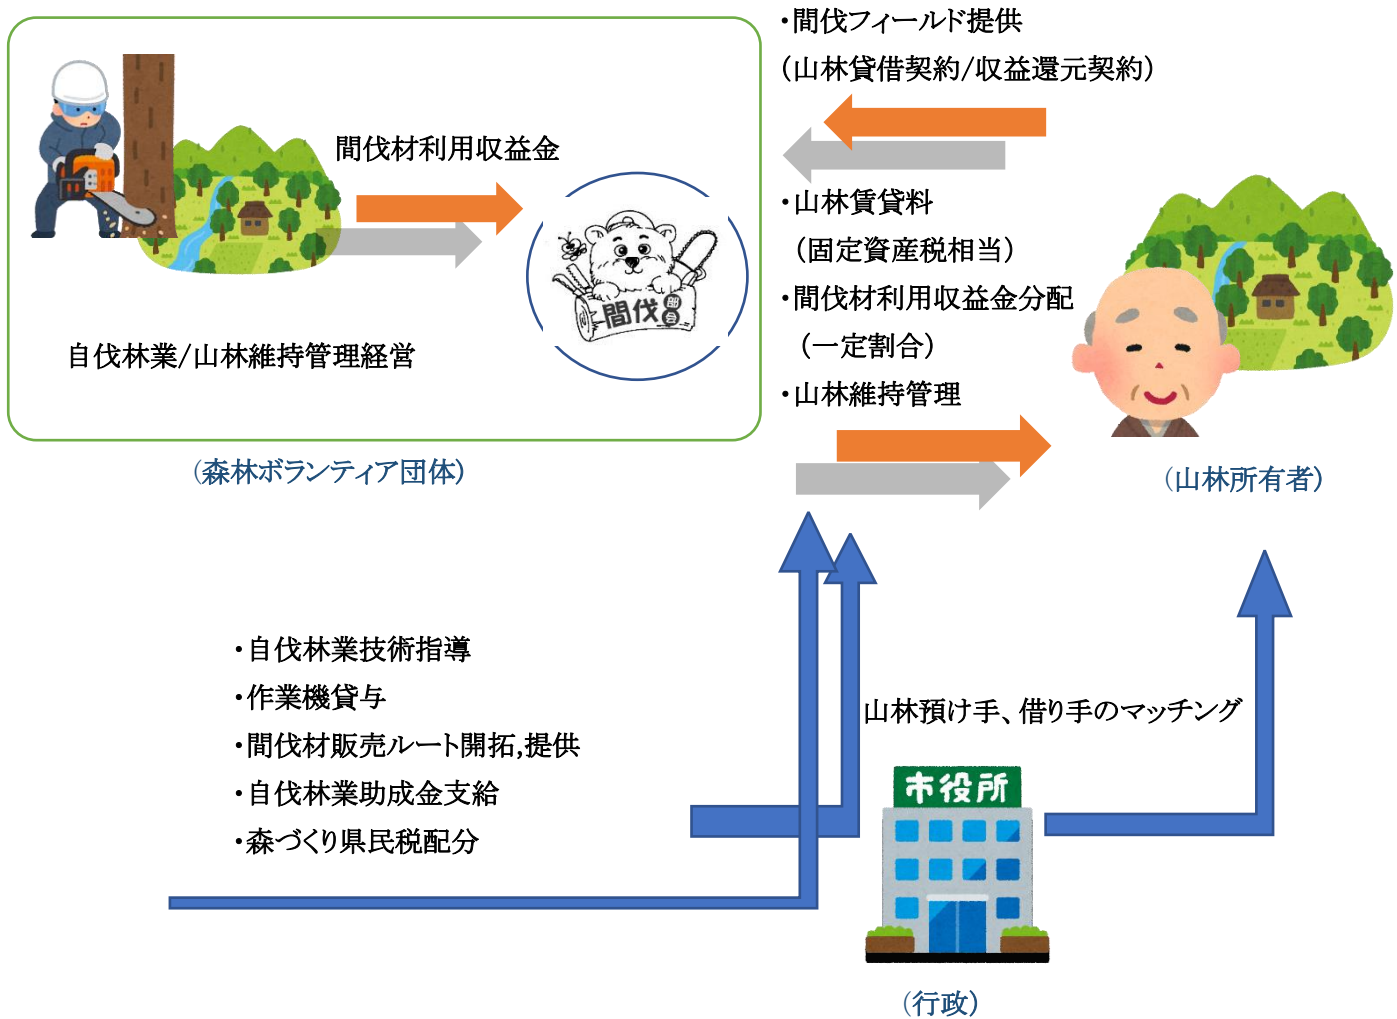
・間伐フィールド提供
（山林貸借契約/収益還元契約）

間伐材利用収益金

間伐 部会

自伐林業/山林維持管理経営

（森林ボランティア団体）

・山林賃貸料
（固定資産税相当）
・間伐材利用収益金分配
（一定割合）
・山林維持管理

（山林所有者）

・自伐林業技術指導
・作業機貸与
・間伐材販売ルート開拓,提供
・自伐林業助成金支給
・森づくり県民税配分

山林預け手、借り手のマッチング

市役所

（行政）